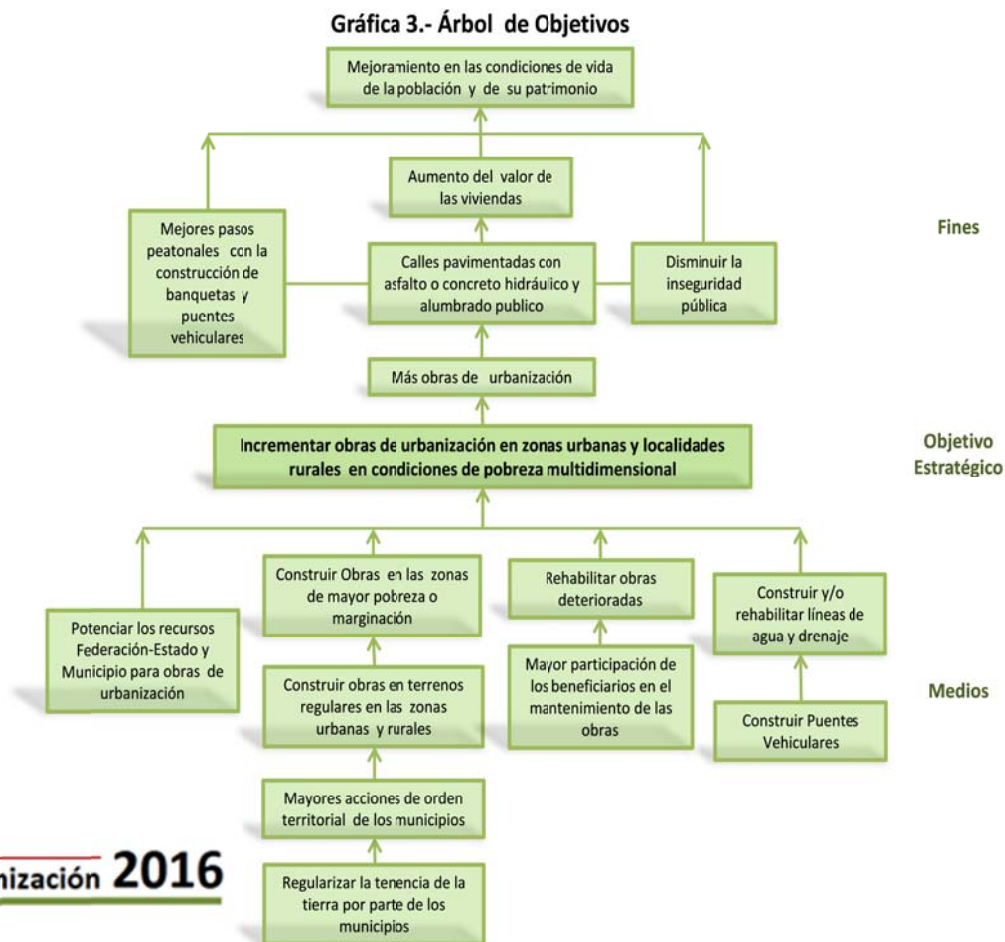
Gráfica 3.- Árbol de Objetivos

Mejoramiento en las condiciones de vida de la población y de su patrimonio

Aumento del valor de las viviendas

Mejores pasos peatonales con la construcción de banquetas y puentes vehiculares

Calles pavimentadas con asfalto o concreto hidráulico y alumbrado publico

Disminuir la inseguridad pública

Fines

Más obras de urbanización

Incrementar obras de urbanización en zonas urbanas y localidades rurales en condiciones de pobreza multidimensional

Objetivo Estratégico

Potenciar los recursos Federación-Estado y Municipio para obras de urbanización

Construir Obras en las zonas de mayor pobreza o marginación

Rehabilitar obras deterioradas

Construir y/o rehabilitar líneas de agua y drenaje

Construir obras en terrenos regulares en las zonas urbanas y rurales

Mayor participación de los beneficiarios en el mantenimiento de las obras

Construir Puentes Vehiculares

Medios

Mayores acciones de orden territorial de los municipios

Regularizar la tenencia de la tierra por parte de los municipios

nización 2016